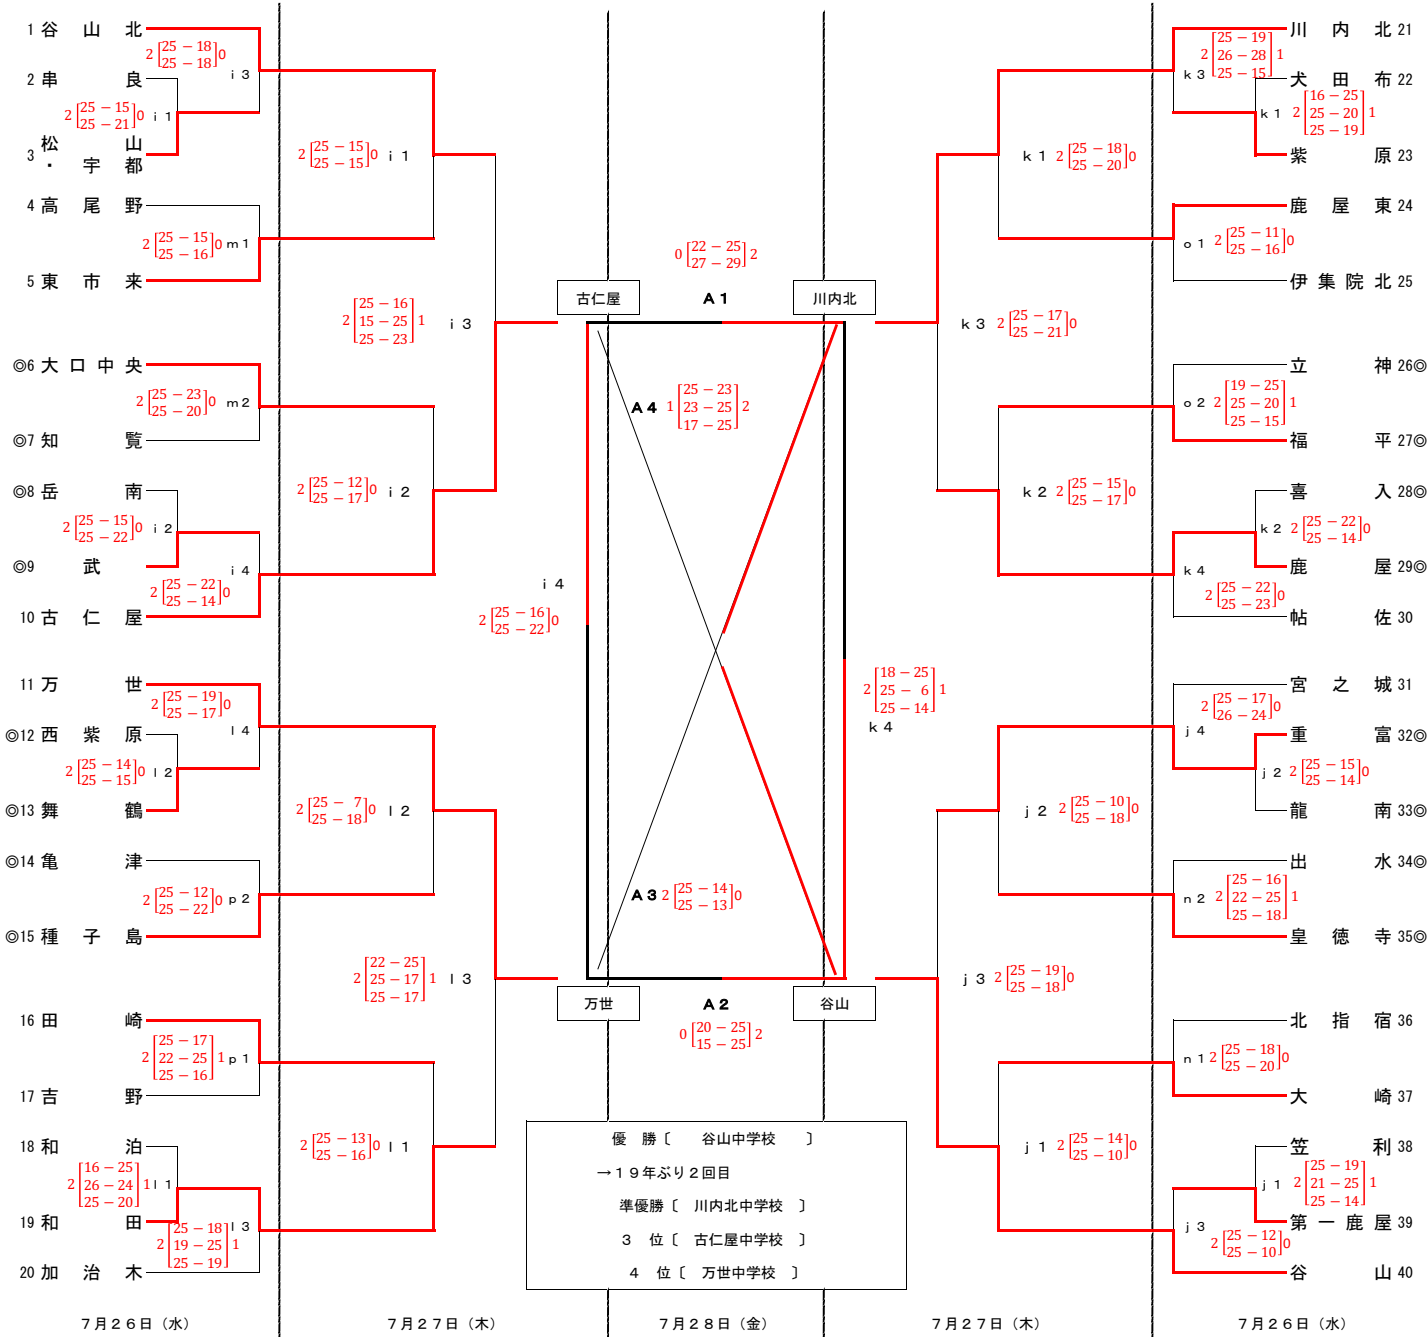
1 谷　山　北
2 串　良
3 松・宇　山都
4 高　尾　野
5 東　市　来
◎6 大　口　中　央
◎7 知　覧
◎8 岳　南
◎9 武
10 古　仁　屋
11 万　世
◎12 西　紫　原
◎13 舞　鶴
◎14 亀　津
◎15 種　子　島
16 田　崎
17 吉　野
18 和　泊
19 和　田
20 加　治　木

2 $\left[\begin{matrix}25-18\\25-18\end{matrix}\right]$ 0 i 3
2 $\left[\begin{matrix}25-15\\25-21\end{matrix}\right]$ 0 i 1
2 $\left[\begin{matrix}25-15\\25-16\end{matrix}\right]$ 0 m 1
2 $\left[\begin{matrix}25-23\\25-20\end{matrix}\right]$ 0 m 2
2 $\left[\begin{matrix}25-15\\25-22\end{matrix}\right]$ 0 i 2
i 4
2 $\left[\begin{matrix}25-22\\25-14\end{matrix}\right]$ 0
2 $\left[\begin{matrix}25-19\\25-17\end{matrix}\right]$ 0
l 4
2 $\left[\begin{matrix}25-14\\25-15\end{matrix}\right]$ 0 l 2
2 $\left[\begin{matrix}25-12\\25-22\end{matrix}\right]$ 0 p 2
2 $\left[\begin{matrix}25-17\\22-25\\25-16\end{matrix}\right]$ 1 p 1
2 $\left[\begin{matrix}16-25\\26-24\\25-20\end{matrix}\right]$ 1 l 1
l 3
2 $\left[\begin{matrix}25-18\\19-25\\25-19\end{matrix}\right]$ 1

2 $\left[\begin{matrix}25-15\\25-15\end{matrix}\right]$ 0 i 1
2 $\left[\begin{matrix}25-16\\15-25\\25-23\end{matrix}\right]$ 1 i 3
2 $\left[\begin{matrix}25-12\\25-17\end{matrix}\right]$ 0 i 2
i 4
2 $\left[\begin{matrix}25-16\\25-22\end{matrix}\right]$ 0
2 $\left[\begin{matrix}25-7\\25-18\end{matrix}\right]$ 0 l 2
2 $\left[\begin{matrix}22-25\\25-17\\25-17\end{matrix}\right]$ 1 l 3
2 $\left[\begin{matrix}25-13\\25-16\end{matrix}\right]$ 0 l 1

0 $\left[\begin{matrix}22-25\\27-29\end{matrix}\right]$ 2
古仁屋　A 1　川内北
A 4 1 $\left[\begin{matrix}25-23\\23-25\\17-25\end{matrix}\right]$ 2
A 3 2 $\left[\begin{matrix}25-14\\25-13\end{matrix}\right]$ 0
万世　A 2　谷山
0 $\left[\begin{matrix}20-25\\15-25\end{matrix}\right]$ 2

優　勝〔　谷山中学校　〕
→１９年ぶり２回目
準優勝〔　川内北中学校　〕
３　位〔　古仁屋中学校　〕
４　位〔　万世中学校　〕

k 1 2 $\left[\begin{matrix}25-18\\25-20\end{matrix}\right]$ 0
k 3 2 $\left[\begin{matrix}25-17\\25-21\end{matrix}\right]$ 0
k 2 2 $\left[\begin{matrix}25-15\\25-17\end{matrix}\right]$ 0
2 $\left[\begin{matrix}18-25\\25-6\\25-14\end{matrix}\right]$ 1
k 4
j 2 2 $\left[\begin{matrix}25-10\\25-18\end{matrix}\right]$ 0
j 3 2 $\left[\begin{matrix}25-19\\25-18\end{matrix}\right]$ 0
j 1 2 $\left[\begin{matrix}25-14\\25-10\end{matrix}\right]$ 0

2 $\left[\begin{matrix}25-19\\26-28\\25-15\end{matrix}\right]$ 1 k 3
k 1 2 $\left[\begin{matrix}16-25\\25-20\\25-19\end{matrix}\right]$ 1
o 1 2 $\left[\begin{matrix}25-11\\25-16\end{matrix}\right]$ 0
o 2 2 $\left[\begin{matrix}19-25\\25-20\\25-15\end{matrix}\right]$ 1
k 2 2 $\left[\begin{matrix}25-22\\25-14\end{matrix}\right]$ 0
k 4
2 $\left[\begin{matrix}25-22\\25-23\end{matrix}\right]$ 0
2 $\left[\begin{matrix}25-17\\26-24\end{matrix}\right]$ 0
j 4
j 2 2 $\left[\begin{matrix}25-15\\25-14\end{matrix}\right]$ 0
n 2 2 $\left[\begin{matrix}25-16\\22-25\\25-18\end{matrix}\right]$ 1
n 1 2 $\left[\begin{matrix}25-18\\25-20\end{matrix}\right]$ 0
j 1 2 $\left[\begin{matrix}25-19\\21-25\\25-14\end{matrix}\right]$ 1
j 3
2 $\left[\begin{matrix}25-12\\25-10\end{matrix}\right]$ 0

川　内　北 21
犬　田　布 22
紫　原 23
鹿　屋　東 24
伊　集　院　北 25
立　神 26◎
福　平 27◎
喜　入 28◎
鹿　屋 29◎
帖　佐 30
宮　之　城 31
重　富 32◎
龍　南 33◎
出　水 34◎
皇　徳　寺 35◎
北　指　宿 36
大　崎 37
笠　利 38
第　一　鹿　屋 39
谷　山 40

７月２６日（水）　７月２７日（木）　７月２８日（金）　７月２７日（木）　７月２６日（水）